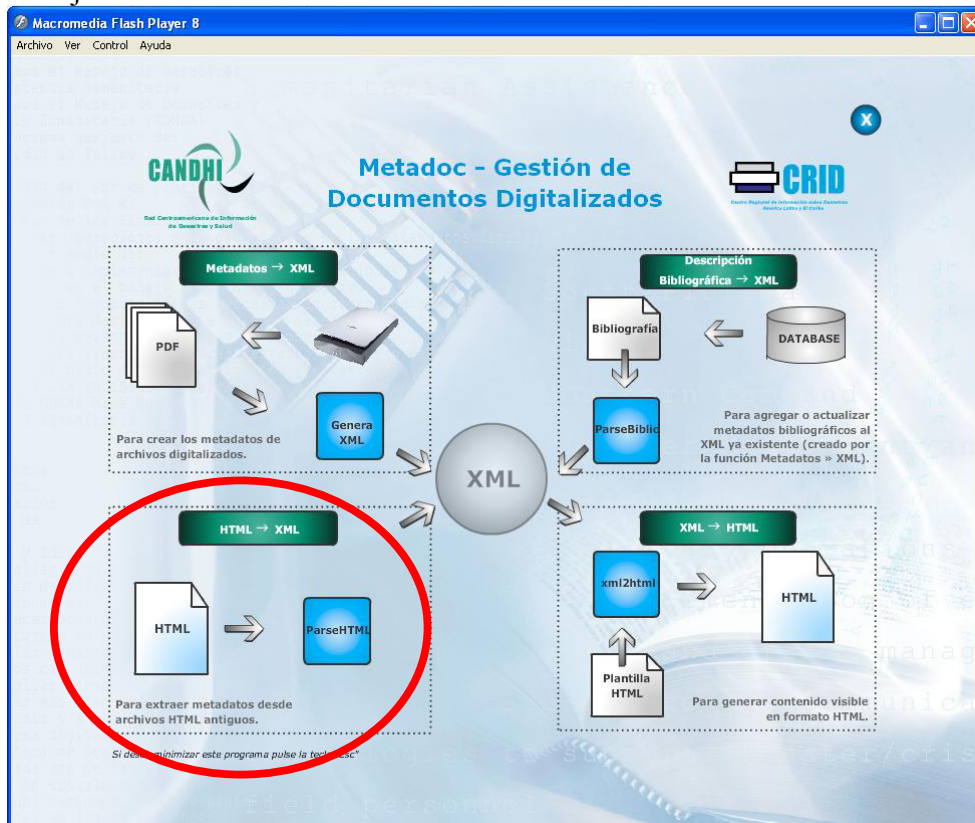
Macromedia Flash Player 8

Archivo Ver Control Ayuda

CANDHI
Red Centroamericana de Información de Desastres y Salud

Metadoc - Gestión de Documentos Digitalizados

CRID
Centro Regional de Información sobre Desastres América Latina y El Caribe

Metadatos → XML

PDF

Genera XML

Para crear los metadatos de archivos digitalizados.

Descripción Bibliográfica → XML

Bibliografía

DATABASE

ParseBiblio

Para agregar o actualizar metadatos bibliográficos al XML ya existente (creado por la función Metadatos » XML).

XML

HTML → XML

HTML

ParseHTML

Para extraer metadatos desde archivos HTML antiguos.

XML → HTML

xml2html

HTML

Plantilla HTML

Para generar contenido visible en formato HTML.

Si des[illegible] minimizar este programa pulse la tecl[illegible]sc"